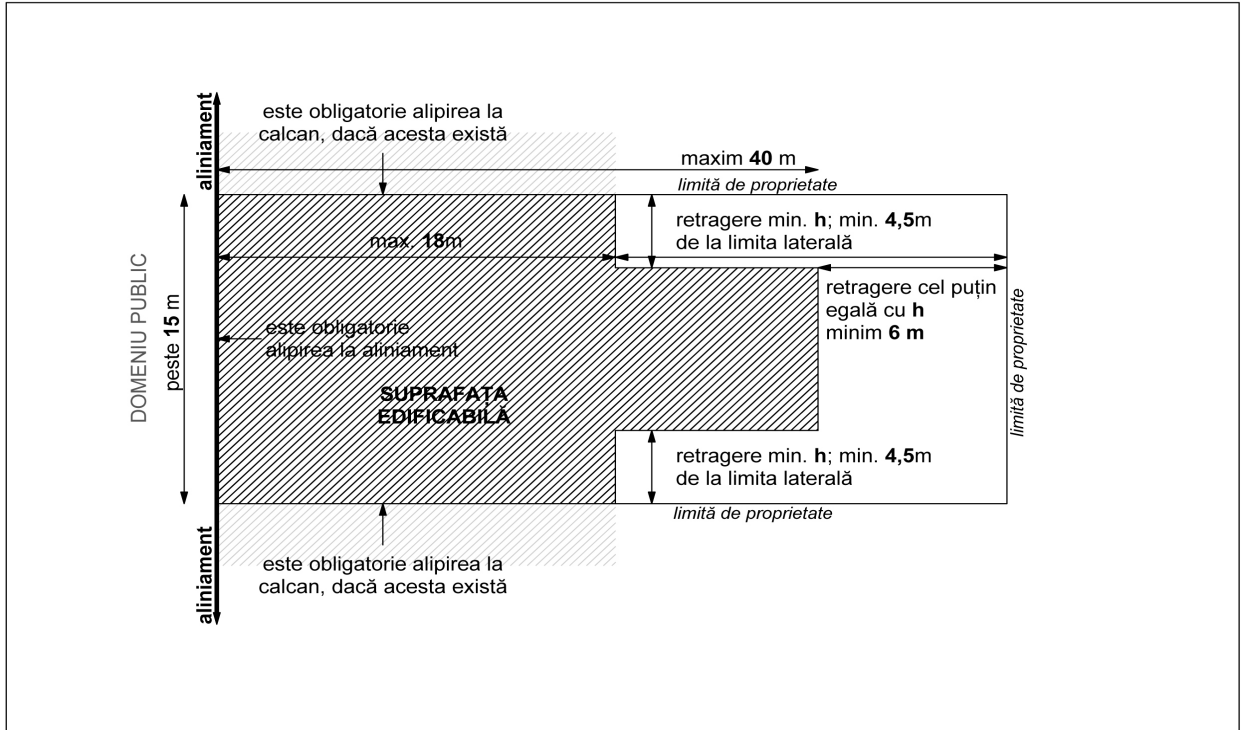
aliniament

este obligatorie alipirea la calcan, dacă acesta există

maxim **40** m

limită de proprietate

retragere min. **h**; min. **4,5**m de la limita laterală

max. **18**m

DOMENIU PUBLIC

peste **15** m

retragere cel puțin egală cu **h** minim **6 m**

limită de proprietate

este obligatorie alipirea la aliniament

**SUPRAFAȚA EDIFICABILĂ**

retragere min. **h**; min. **4,5**m de la limita laterală

limită de proprietate

este obligatorie alipirea la calcan, dacă acesta există

aliniament